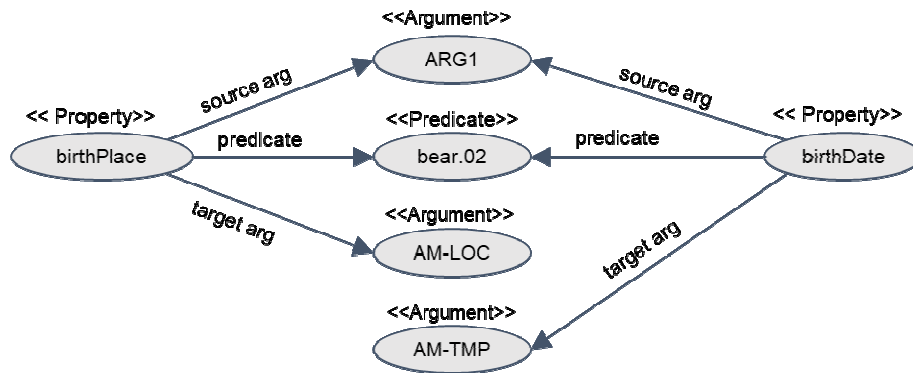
<<Argument>>
ARG1

<< Property>>
birthPlace

source arg

predicate

target arg

<<Predicate>>
bear.02

<<Argument>>
AM-LOC

<<Argument>>
AM-TMP

source arg

predicate

target arg

<< Property>>
birthDate